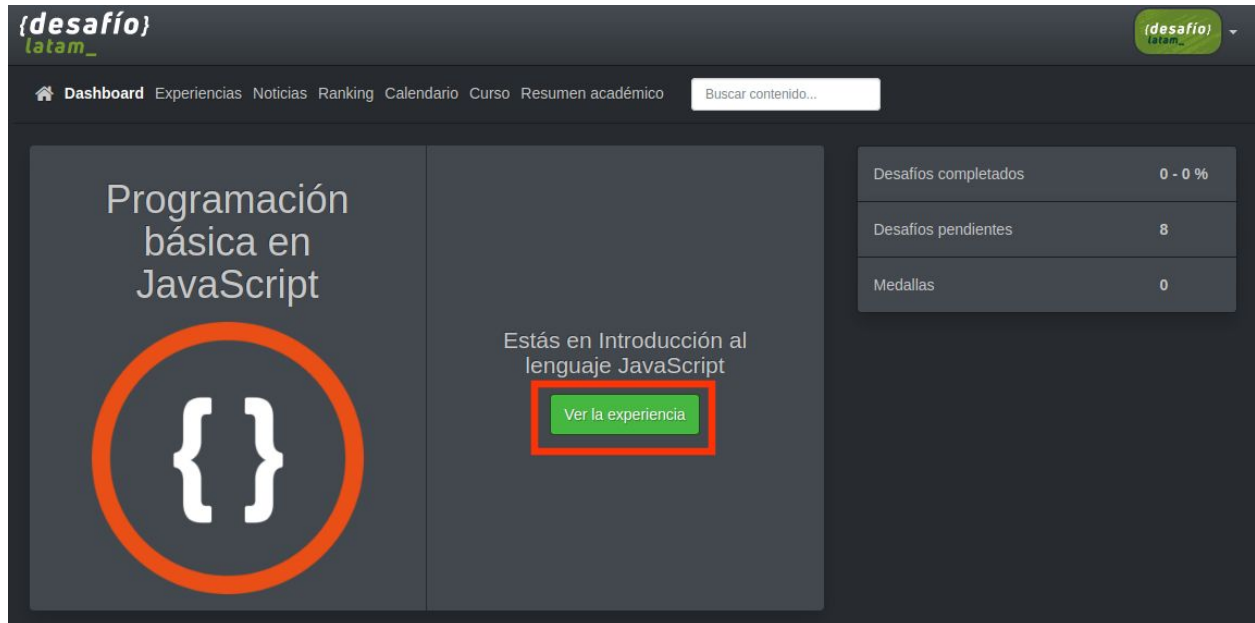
{desafío}
latam_

{desafío}
latam_

Dashboard Experiencias Noticias Ranking Calendario Curso Resumen académico

Buscar contenido...

Programación básica en JavaScript

{ }

Estás en Introducción al lenguaje JavaScript

Ver la experiencia

| Desafíos completados | 0 - 0 % |
|---|---|
| Desafíos pendientes | 8 |
| Medallas | 0 |